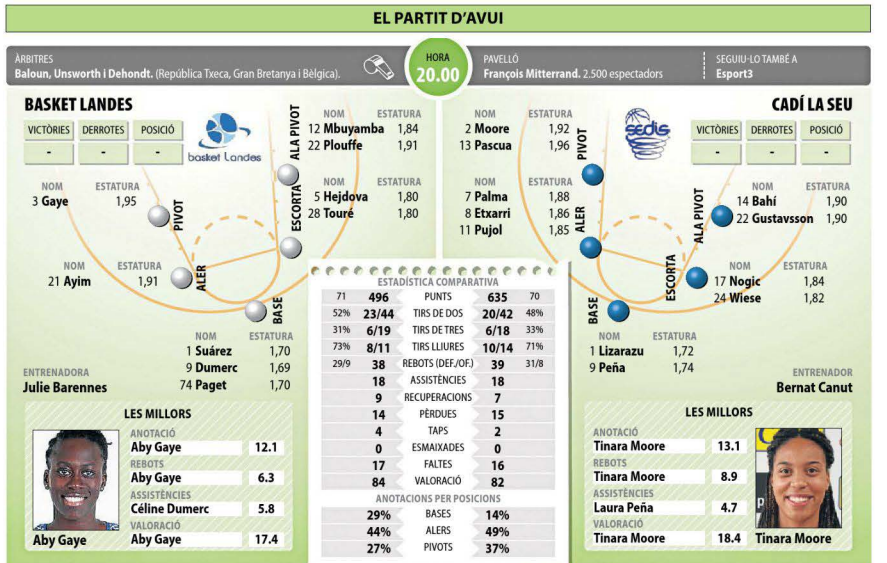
EL PARTIT D'AVUI

ÀRBITRES
Baloun, Unsworth i Dehondt. (República Txeca, Gran Bretanya i Bèlgica).

HORA
20.00

PAVELLÓ
François Mitterrand. 2.500 espectadors

SEGUIU-LO TAMBÉ A
Esport3

BASKET LANDES

| VICTÒRIES | DERROTES | POSICIÓ |
|---|---|---|
| - | - | - |

basket Landes

ALA PIVOT
NOM ESTATURA
12 Mbuyamba 1,84
22 Plouffe 1,91

PIVOT
NOM ESTATURA
3 Gaye 1,95

ESCORTA
NOM ESTATURA
5 Hejdova 1,80
28 Touré 1,80

ALER
NOM ESTATURA
21 Ayim 1,91

BASE
NOM ESTATURA
1 Suárez 1,70
9 Dumerc 1,69
74 Paget 1,70

ENTRENADORA
Julie Barennes

CADÍ LA SEU

sedis

| VICTÒRIES | DERROTES | POSICIÓ |
|---|---|---|
| - | - | - |

PIVOT
NOM ESTATURA
2 Moore 1,92
13 Pascua 1,96

ALER
NOM ESTATURA
7 Palma 1,88
8 Etxarri 1,86
11 Pujol 1,85

ALA PIVOT
NOM ESTATURA
14 Bahí 1,90
22 Gustavsson 1,90

ESCORTA
NOM ESTATURA
17 Nogic 1,84
24 Wiese 1,82

BASE
NOM ESTATURA
1 Lizarazu 1,72
9 Peña 1,74

ENTRENADOR
Bernat Canut

ESTADÍSTICA COMPARATIVA

| | | | | |
|---|---|---|---|---|
| 71 | 496 | PUNTS | 635 | 70 |
| 52% | 23/44 | TIRS DE DOS | 20/42 | 48% |
| 31% | 6/19 | TIRS DE TRES | 6/18 | 33% |
| 73% | 8/11 | TIRS LLIURES | 10/14 | 71% |
| 29/9 | 38 | REBOTS (DEF./OF.) | 39 | 31/8 |
| | 18 | ASSISTÈNCIES | 18 | |
| | 9 | RECUPERACIONS | 7 | |
| | 14 | PÈRDUES | 15 | |
| | 4 | TAPS | 2 | |
| | 0 | ESMAIXADES | 0 | |
| | 17 | FALTES | 16 | |
| | 84 | VALORACIÓ | 82 | |

ANOTACIONS PER POSICIONS

| | | |
|---|---|---|
| 29% | BASES | 14% |
| 44% | ALERS | 49% |
| 27% | PIVOTS | 37% |

LES MILLORS
ANOTACIÓ
Aby Gaye 12.1
REBOTS
Aby Gaye 6.3
ASSISTÈNCIES
Céline Dumerc 5.8
VALORACIÓ
Aby Gaye 17.4
Aby Gaye

LES MILLORS
ANOTACIÓ
Tinara Moore 13.1
REBOTS
Tinara Moore 8.9
ASSISTÈNCIES
Laura Peña 4.7
VALORACIÓ
Tinara Moore 18.4
Tinara Moore